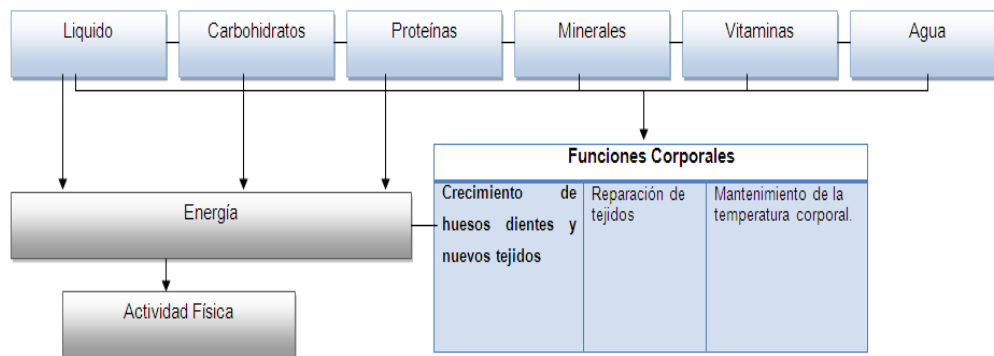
Liquido

Carbohidratos

Proteínas

Minerales

Vitaminas

Agua

Funciones Corporales

| Crecimiento de huesos dientes y nuevos tejidos | Reparación de tejidos | Mantenimiento de la temperatura corporal. |
|---|---|---|

Energía

Actividad Física